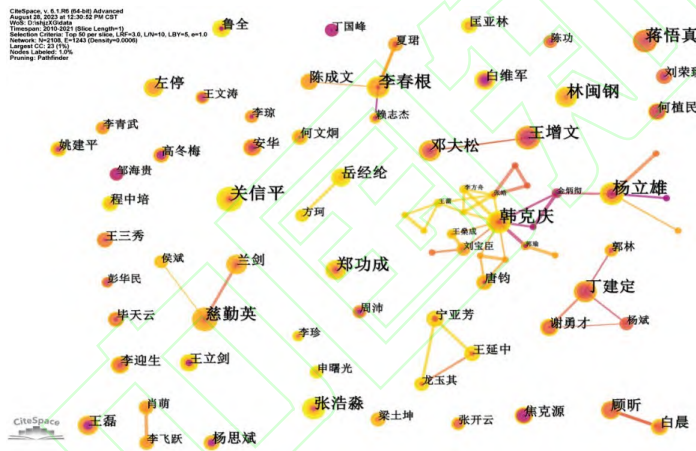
CiteSpace, v. 6.1.R6 (64-bit) Advanced
August 28, 2023 at 12:30:52 PM CST
WoS: D:\shjz\XG\data
Timespan: 2010-2021 (Slice Length=1)
Selection Criteria: Top 50 per slice, LRF=3.0, L/N=10, LBY=5, e=1.0
Network: N=2108, E=1243 (Density=0.0006)
Largest CC: 23 (1%)
Nodes Labeled: 1.0%
Pruning: Pathfinder

鲁全
丁国峰
匡亚林
夏珺
陈功
蒋悟真
刘荣
左停
王文涛
陈成文
李春根
白维军
林闽钢
李琼
魏志杰
何植民
李青武
安华
何文炯
邓大松
王增文
姚建平
高冬梅
邹海贵
岳经纶
杨立雄
关信平
李方舟
程中培
方珂
韩克庆
王三秀
刘宝臣
王健
郭林
侯斌
兰剑
郑功成
唐钧
彭华民
丁建定
毕天云
慈勤英
周沛
宁亚芳
谢勇才
杨斌
李珍
李迎生
王立剑
王延中
申曙光
龙玉其
张浩淼
梁土坤
焦克源
顾昕
肖萌
王磊
张开云
李飞跃
杨思斌
白晨
CiteSpace